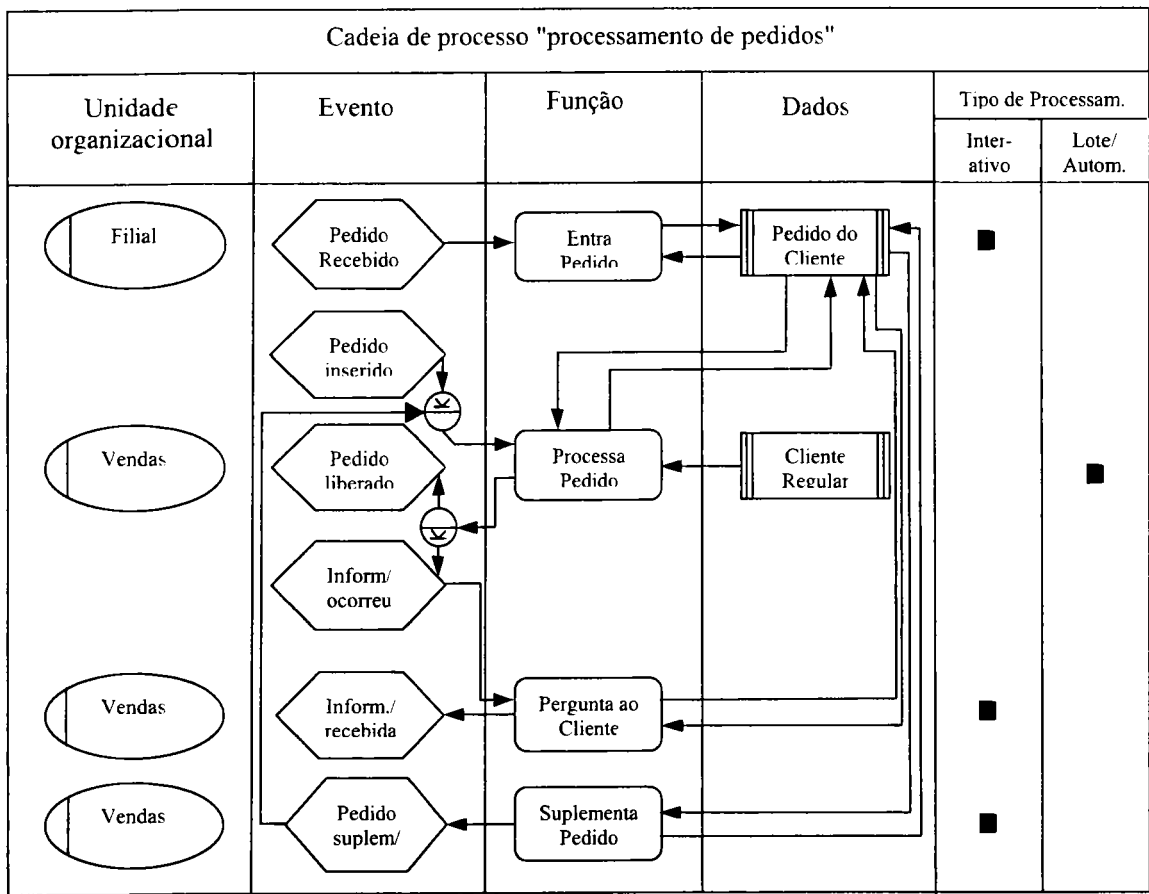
Cadeia de processo "processamento de pedidos"

| Unidade organizacional | Evento | Função | Dados | Tipo de Processam. Inter-ativo | Tipo de Processam. Lote/ Autom. |
|---|---|---|---|---|---|
| Filial | Pedido Recebido | Entra Pedido | Pedido do Cliente | ■ | |
| | Pedido inserido | | | | |
| Vendas | Pedido liberado | Processa Pedido | Cliente Regular | | ■ |
| | Inform/ ocorreu | | | | |
| Vendas | Inform./ recebida | Pergunta ao Cliente | | ■ | |
| Vendas | Pedido suplem/ | Suplementa Pedido | | ■ | |